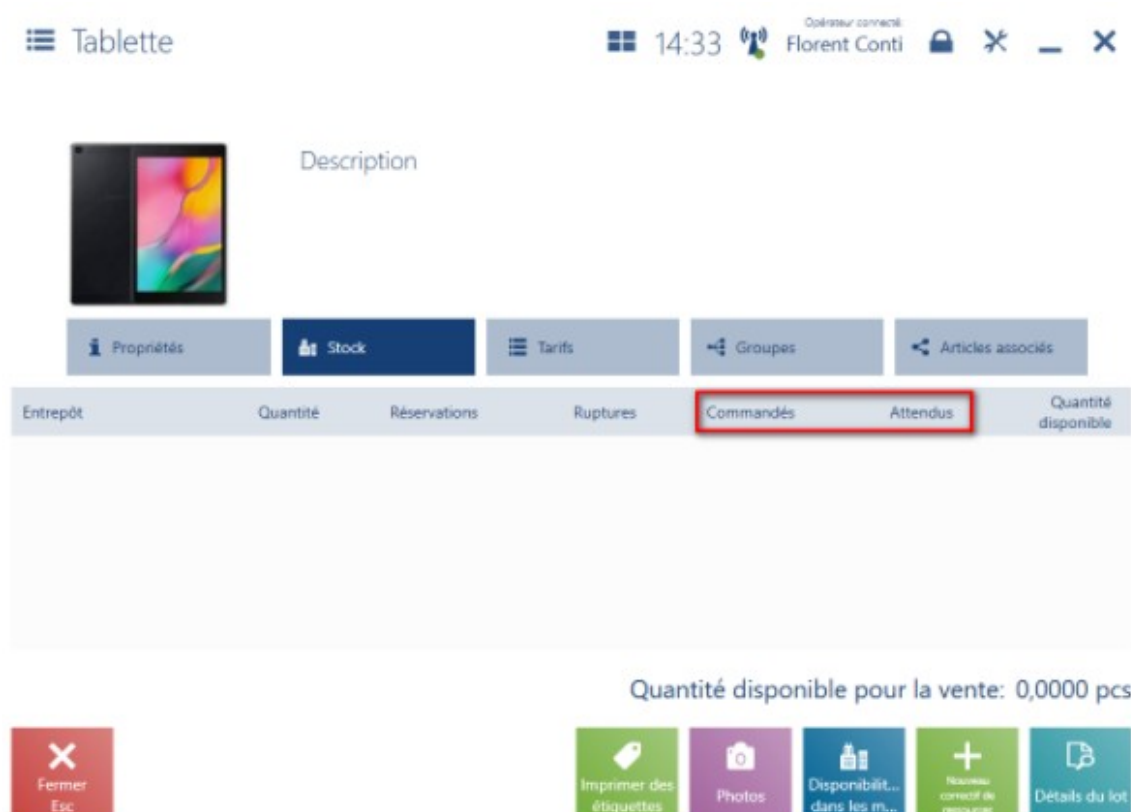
Tablette

14:33 Opérateur connecté Florent Conti

Description

Propriétés
Stock
Tarifs
Groupes
Articles associés

| Entrepôt | Quantité | Réservations | Ruptures | Commandés | Attendus | Quantité disponible |
|---|---|---|---|---|---|---|

Quantité disponible pour la vente: 0,0000 pcs

Fermer Esc

Imprimer des étiquettes

Photos

Disponibilit... dans les m...

Nouveau correctif de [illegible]

Détails du lot